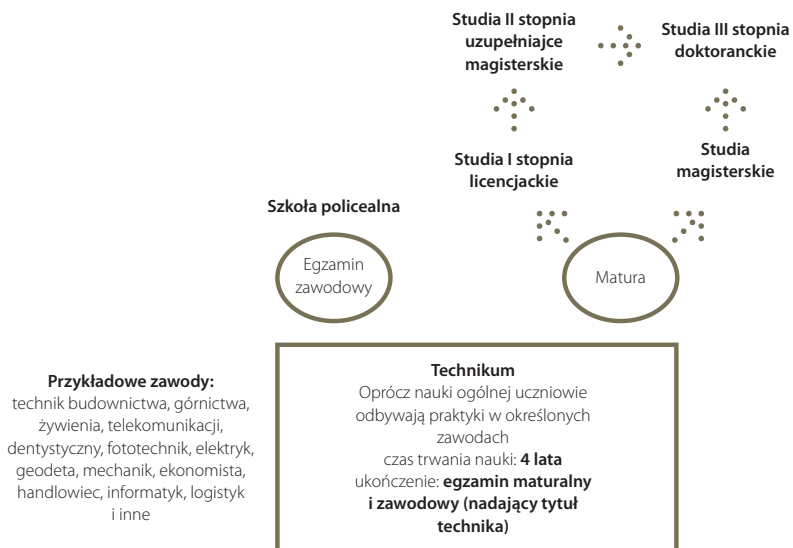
Studia II stopnia uzupełniające magisterskie

Studia III stopnia doktoranckie

Studia I stopnia licencjackie

Studia magisterskie

Szkoła policealna

Egzamin zawodowy

Matura

Przykładowe zawody:
technik budownictwa, górnictwa, żywienia, telekomunikacji, dentystyczny, fototechnik, elektryk, geodeta, mechanik, ekonomista, handlowiec, informatyk, logistyk i inne

Technikum
Oprócz nauki ogólnej uczniowie odbywają praktyki w określonych zawodach
czas trwania nauki: 4 lata
ukończenie: egzamin maturalny i zawodowy (nadający tytuł technika)